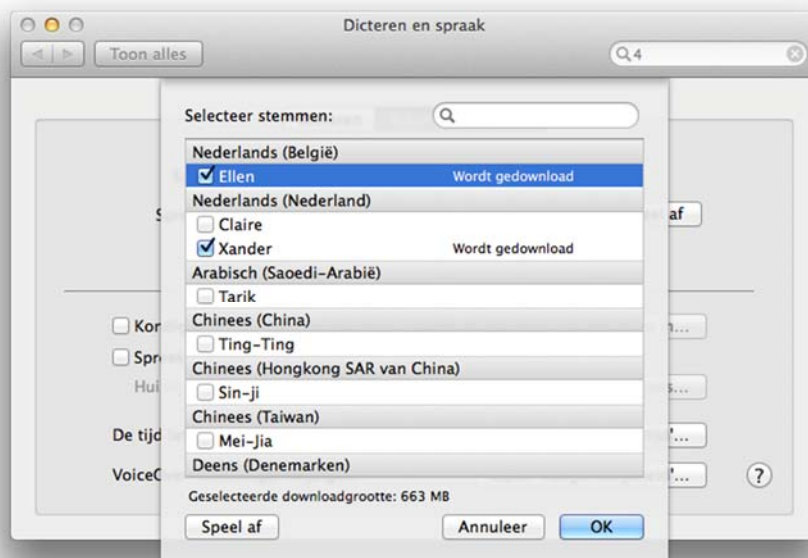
Dicteren en spraak

Toon alles

4

Selecteer stemmen:

Nederlands (België)

Ellen Wordt gedownload

Nederlands (Nederland)

Claire

Xander Wordt gedownload

Arabisch (Saoedi-Arabië)

Tarik

Chinees (China)

Ting-Ting

Chinees (Hongkong SAR van China)

Sin-ji

Chinees (Taiwan)

Mei-Jia

Deens (Denemarken)

Geselecteerde downloadgrootte: 663 MB

Speel af

Annuleer

OK

Sp

af

Kor

Spr

Hui

De tijd

VoiceO

?